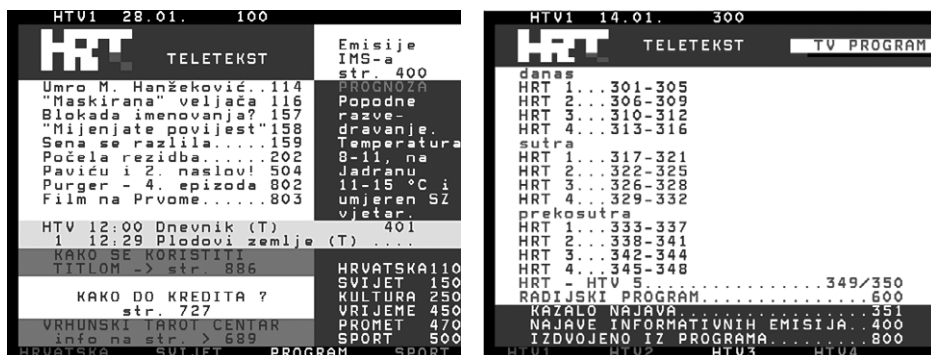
HTV1 28.01. 100

HRT TELETEKST

Emisije IMS-a str. 400

Umro M. Hanžeković..114
"Maskirana" veljača 116
Blokada imenovanja? 157
"Mijenjate povijest"158
Sena se razlila......159
Počela rezidba......202
Paviću i 2. naslov! 504
Purger - 4. epizoda 802
Film na Prvome......803

PROGNOZA
Popodne razvedravanje. Temperatura 8-11, na Jadranu 11-15 °C i umjeren SZ vjetar.

HTV 12:00 Dnevnik (T) 401
1 12:29 Plodovi zemlje (T) ....

KAKO SE KORISTITI TITLOM -> str. 886

KAKO DO KREDITA ? str. 727

VRHUNSKI TAROT CENTAR info na str. > 689

HRVATSKA110
SVIJET 150
KULTURA 250
VRIJEME 450
PROMET 470
SPORT 500

HRVATSKA SVIJET PROGRAM SPORT

HTV1 14.01. 300

HRT TELETEKST TV PROGRAM

danas
HRT 1...301-305
HRT 2...306-309
HRT 3...310-312
HRT 4...313-316
sutra
HRT 1...317-321
HRT 2...322-325
HRT 3...326-328
HRT 4...329-332
prekosutra
HRT 1...333-337
HRT 2...338-341
HRT 3...342-344
HRT 4...345-348
HRT - HTV 5...............349/350
RADIJSKI PROGRAM...............600
KAZALO NAJAVA...................351
NAJAVE INFORMATIVNIH EMISIJA..400
IZDVOJENO IZ PROGRAMA.........800

HTV1 HTV2 HTV3 HTV4